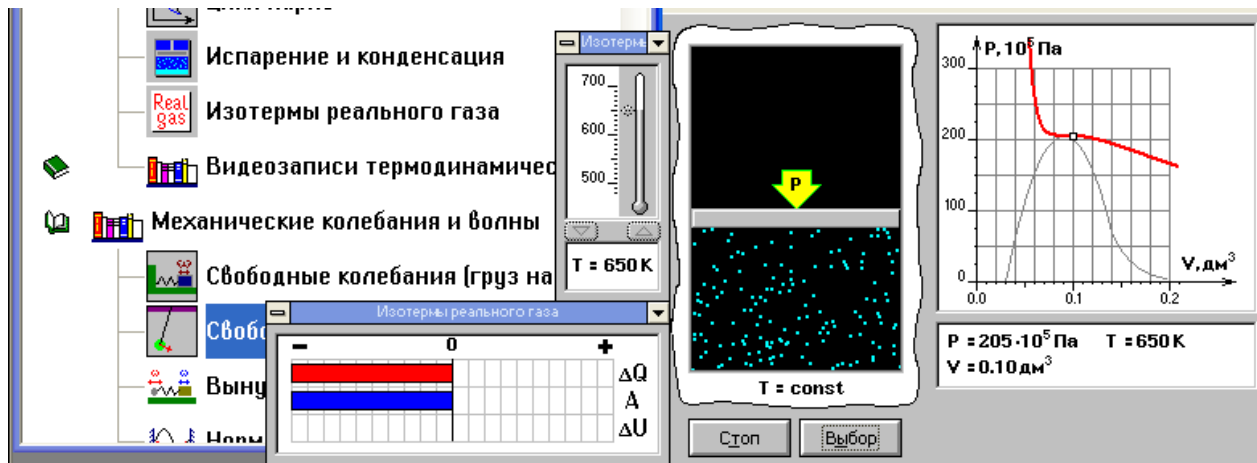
Испарение и конденсация

Real gas

Изотермы реального газа

Видеозаписи термодинамичес

Механические колебания и волны

Свободные колебания (груз на

Свобо

Выну

Норм

Изотермы

700
600
500

T = 650 K

Изотермы реального газа

−
0
+

$\Delta Q$
A
$\Delta U$

P

T = const

Стоп
Выбор

P, $10^5$ Па
300
200
100
0
0.0
0.1
0.2
V, дм$^3$

P = 205·$10^5$ Па  T = 650 K
V = 0.10 дм$^3$